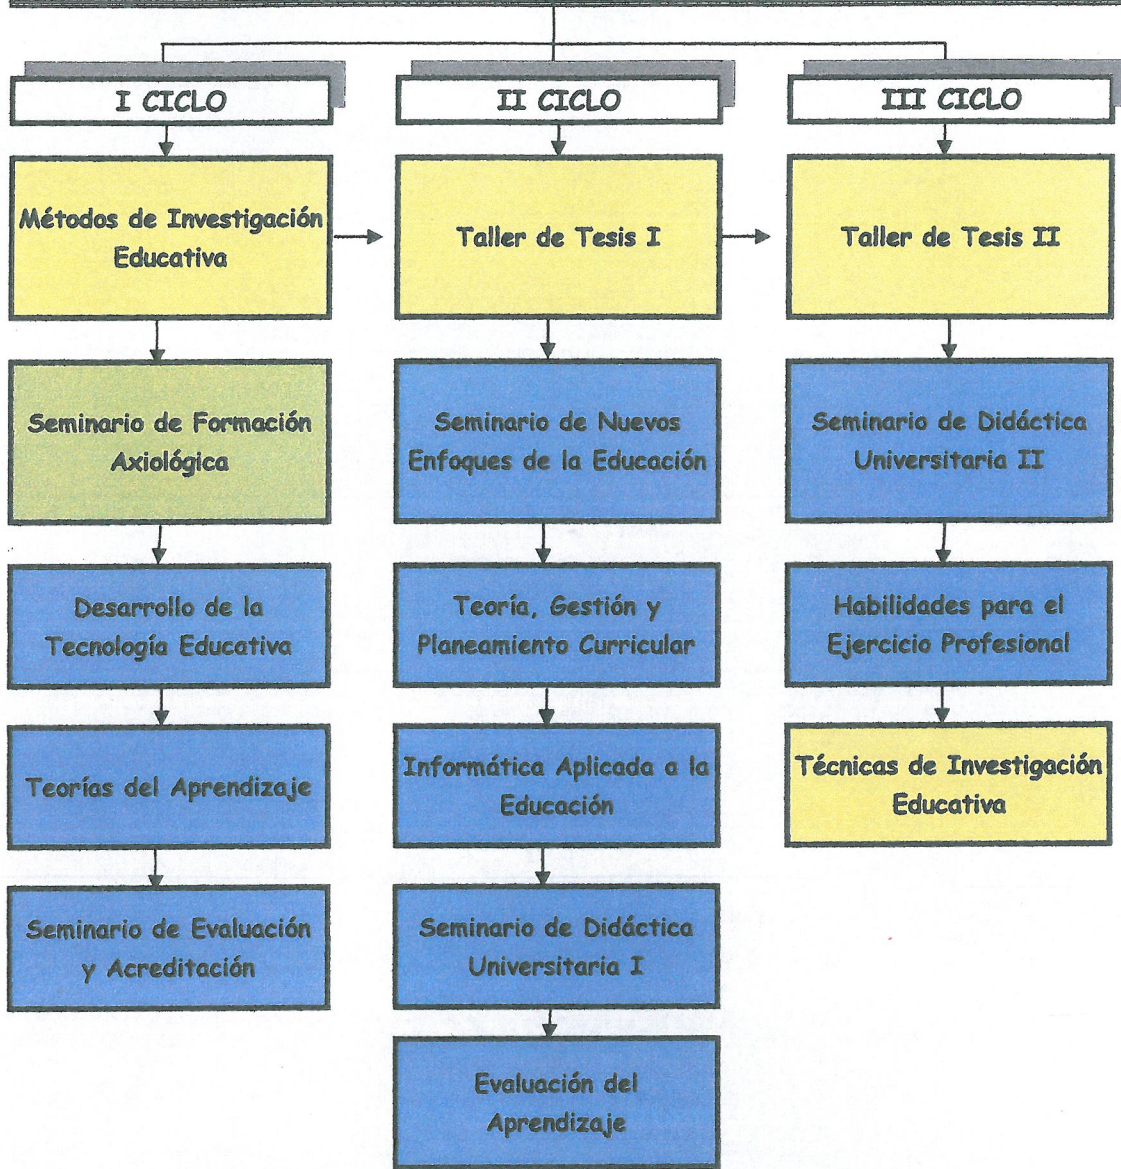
I CICLO

Métodos de Investigación Educativa

Seminario de Formación Axiológica

Desarrollo de la Tecnología Educativa

Teorías del Aprendizaje

Seminario de Evaluación y Acreditación

II CICLO

Taller de Tesis I

Seminario de Nuevos Enfoques de la Educación

Teoría, Gestión y Planeamiento Curricular

Informática Aplicada a la Educación

Seminario de Didáctica Universitaria I

Evaluación del Aprendizaje

III CICLO

Taller de Tesis II

Seminario de Didáctica Universitaria II

Habilidades para el Ejercicio Profesional

Técnicas de Investigación Educativa